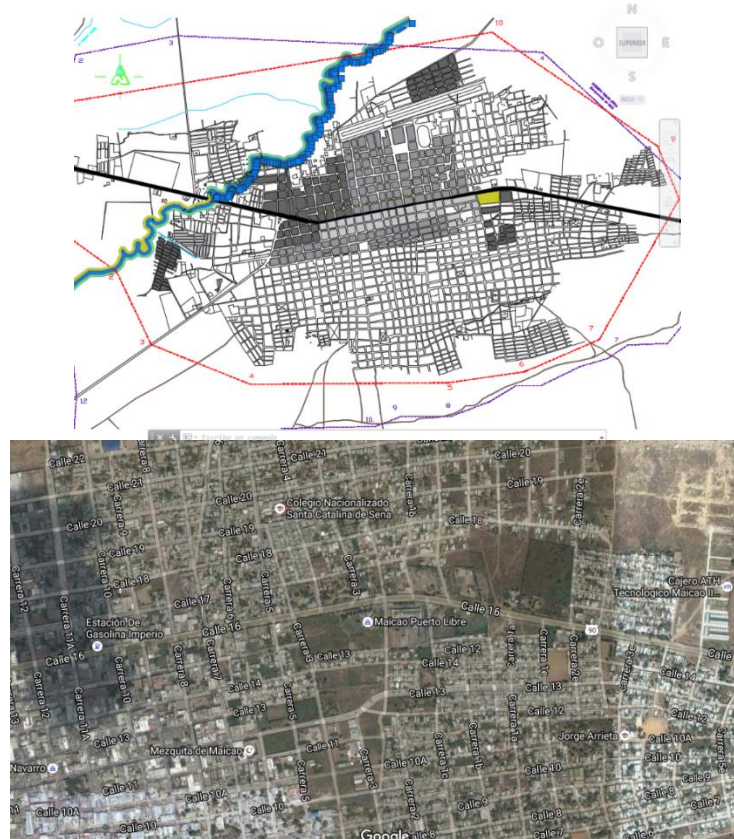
N
O
E
S
SUPERIOR
10
3
2
4
5
6
7
8
9
10
12
Calle 22
Calle 21
Calle 21
Calle 20
Calle 20
Calle 19
Colegio Nacionalizado Santa Catalina de Sena
Calle 20
Calle 19
Calle 19
Calle 18
Calle 18
Calle 16
Calle 17
Calle 16
Calle 16
Estación De Gasolina Imperio
Maicao Puerto Libre
Cajero ATH Tecnológico Maicao II...
Calle 16
Calle 13
Calle 12
Calle 14
Calle 14
Calle 13
Calle 13
Calle 13
Calle 12
Calle 13
Calle 12
Mezquita de Maicao
Calle 11
Jorge Arrieta
Calle 10A
Calle 10
Calle 10A
Calle 10
Calle 11
Calle 10A
Calle 10A
Calle 10
Calle 9
Calle 8
Calle 7
Navarro
Carrera 12
Carrera 11A
Carrera 10
Carrera 9
Carrera 8
Carrera 7
Carrera 5
Carrera 4
Carrera 3
Carrera 2
Carrera 1
Carrera 1C
Carrera 1B
Carrera 2E
Carrera 2C
90
Google